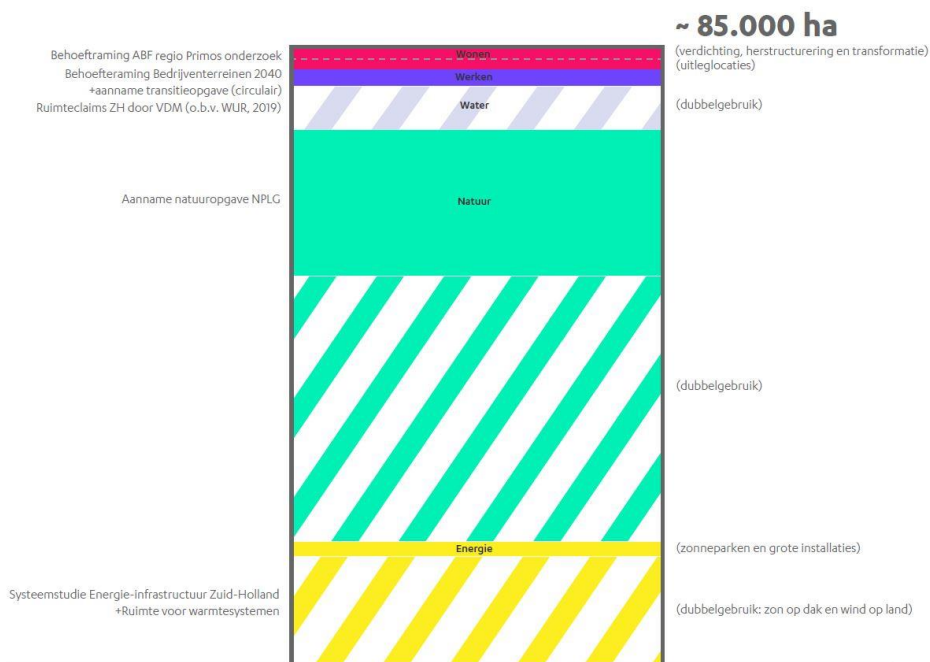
~ 85.000 ha

Behoeftraming ABF regio Primos onderzoek
Behoefteraming Bedrijventerreinen 2040
+aanname transitieopgave (circulair)
Ruimteclaims ZH door VDM (o.b.v. WUR, 2019)

Wonen
Werken
Water

(verdichting, herstructurering en transformatie)
(uitleglocaties)
(dubbelgebruik)

Aanname natuuropgave NPLG

Natuur

(dubbelgebruik)

Energie

(zonneparken en grote installaties)

Systeemstudie Energie-infrastructuur Zuid-Holland
+Ruimte voor warmtesystemen

(dubbelgebruik: zon op dak en wind op land)